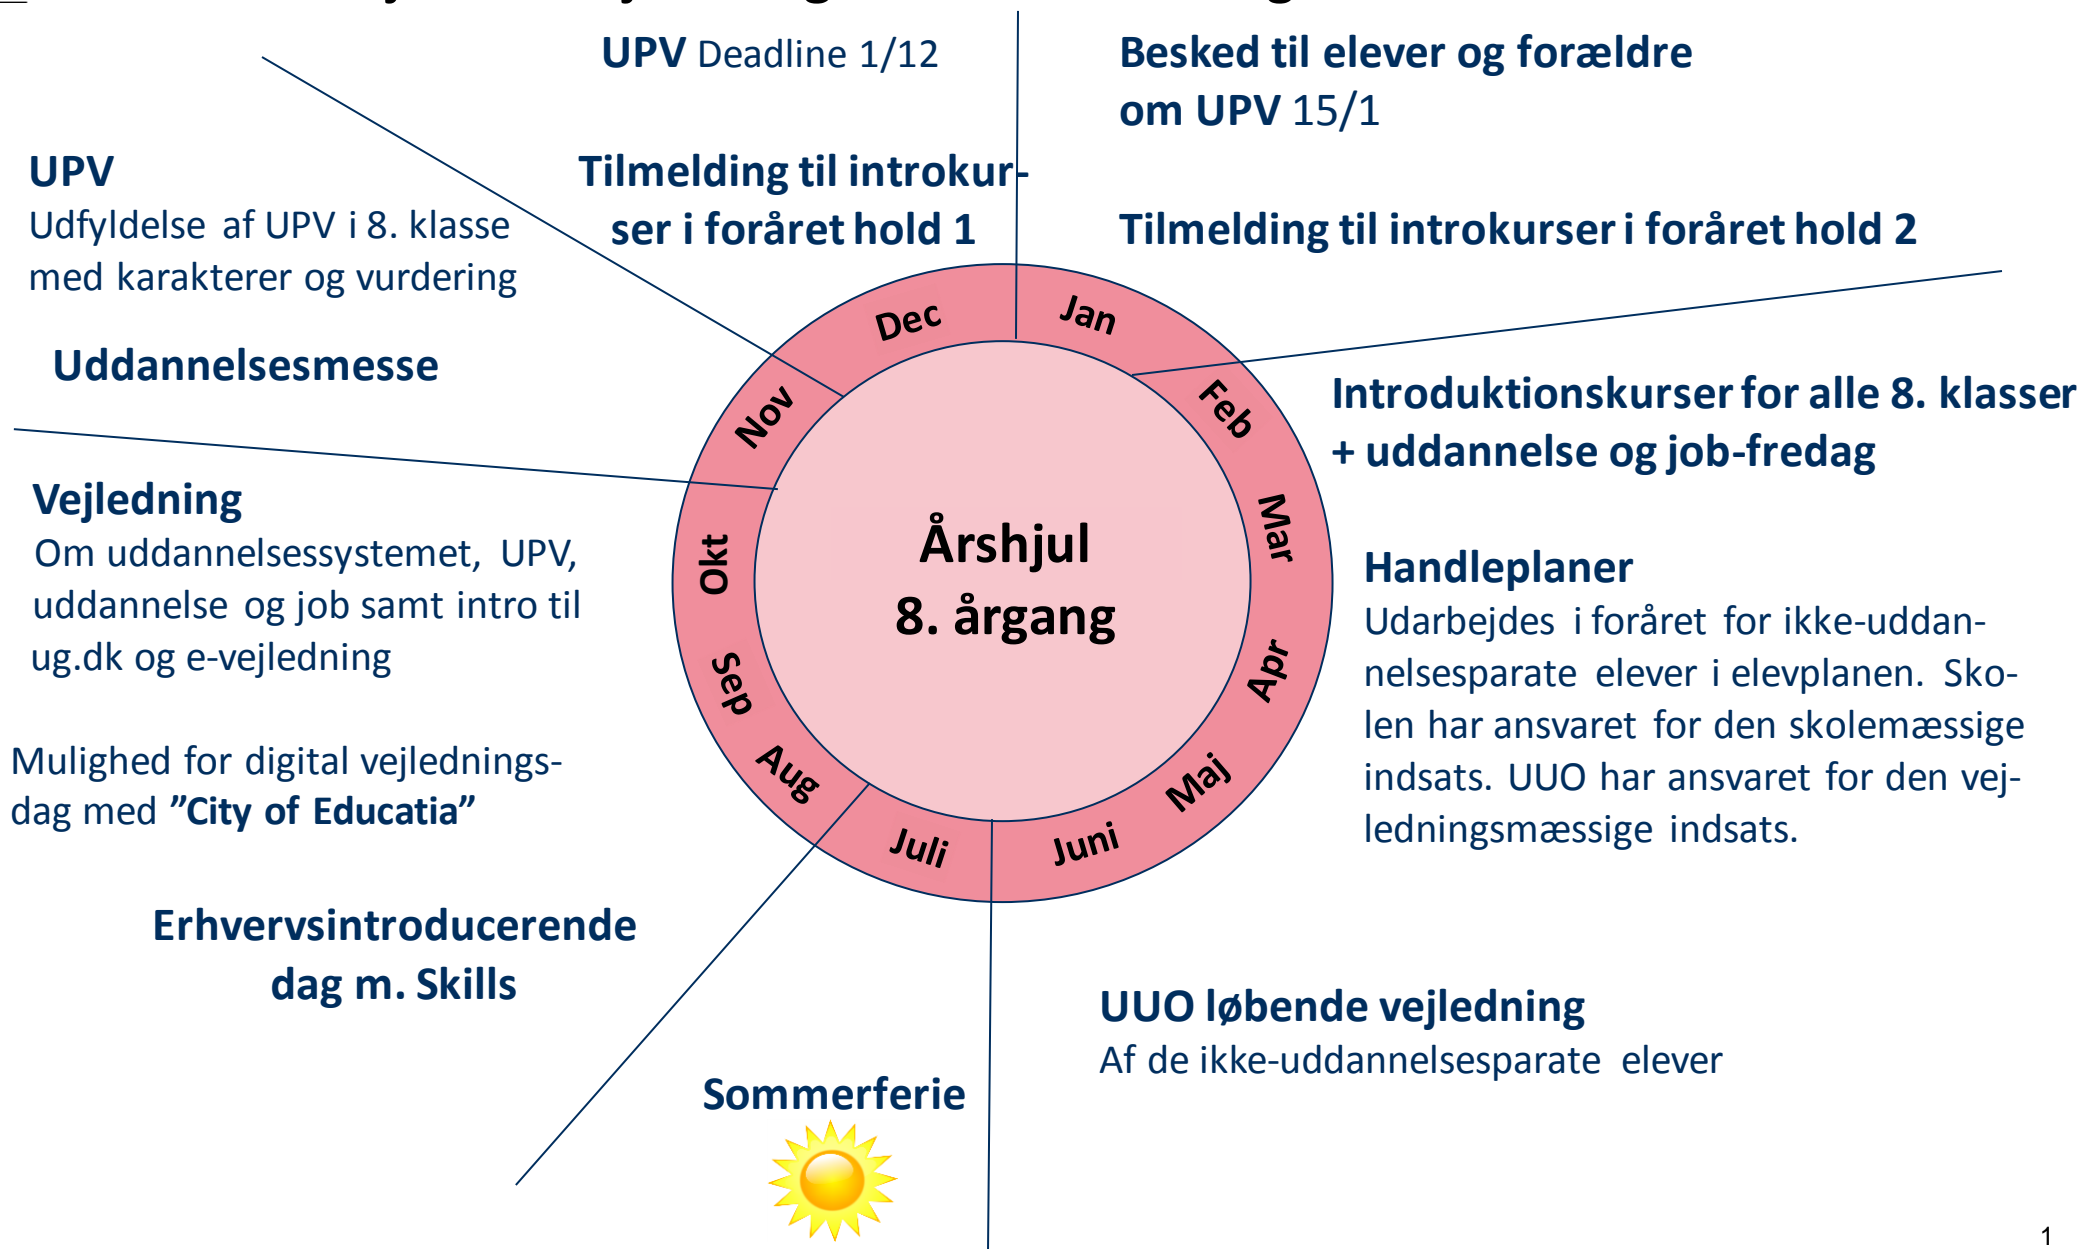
UPV Deadline 1/12

Besked til elever og forældre om UPV 15/1

UPV
Udfyldelse af UPV i 8. klasse med karakterer og vurdering

Tilmelding til introkurser i foråret hold 1

Tilmelding til introkurser i foråret hold 2

Uddannelsesmesse

Dec
Jan
Nov
Feb
Mar
Okt
Sep
Apr
Aug
Maj
Juli
Juni

Årshjul
8. årgang

Introduktionskurser for alle 8. klasser + uddannelse og job-fredag

Vejledning
Om uddannelsessystemet, UPV, uddannelse og job samt intro til ug.dk og e-vejledning

Handleplaner
Udarbejdes i foråret for ikke-uddannelsesparate elever i elevplanen. Skolen har ansvaret for den skolemæssige indsats. UUO har ansvaret for den vejledningsmæssige indsats.

Mulighed for digital vejledningsdag med "City of Educatia"

Erhvervsintroducerende dag m. Skills

UUO løbende vejledning
Af de ikke-uddannelsesparate elever

Sommerferie

1